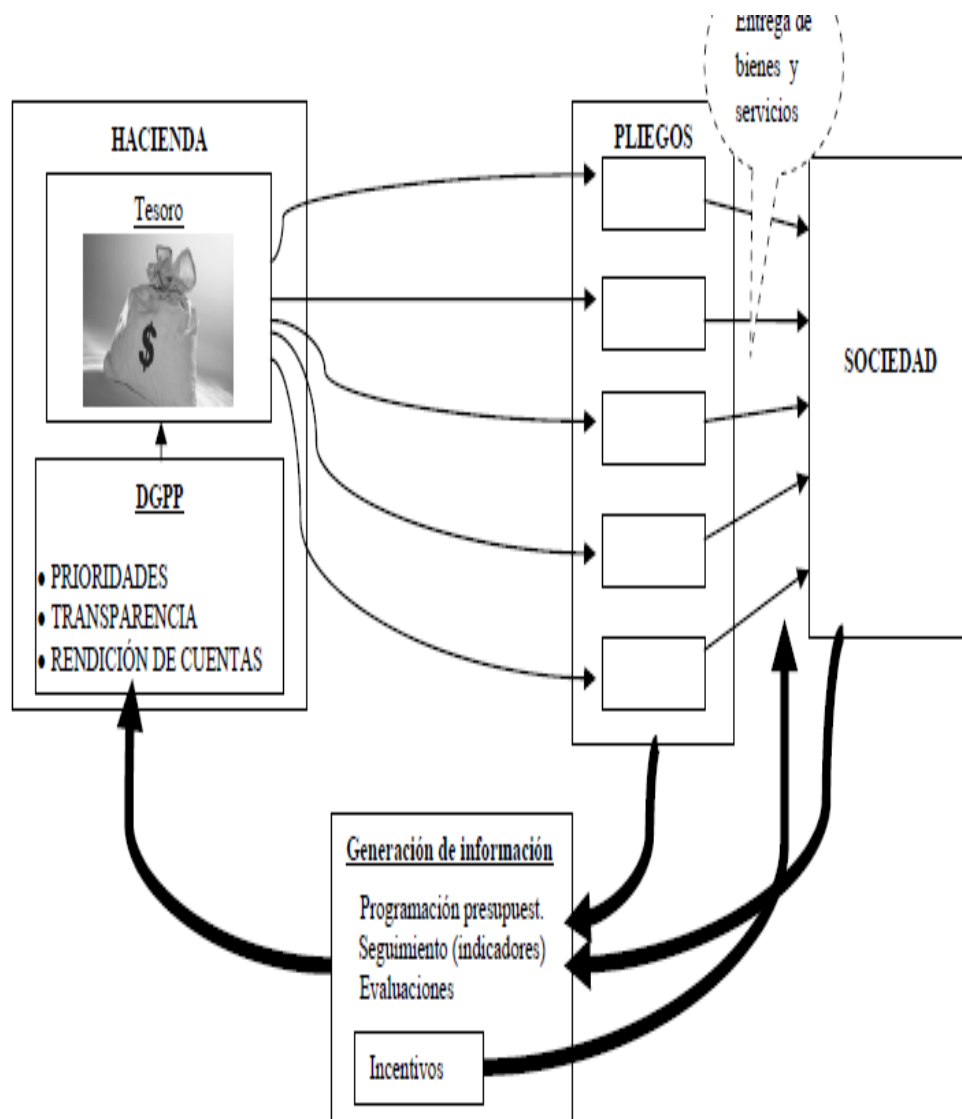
Entrega de bienes y servicios

HACIENDA

Tesoro

$

DGPP

• PRIORIDADES
• TRANSPARENCIA
• RENDICIÓN DE CUENTAS

PLIEGOS

SOCIEDAD

Generación de información

Programación presupuest.
Seguimiento (indicadores)
Evaluaciones

Incentivos